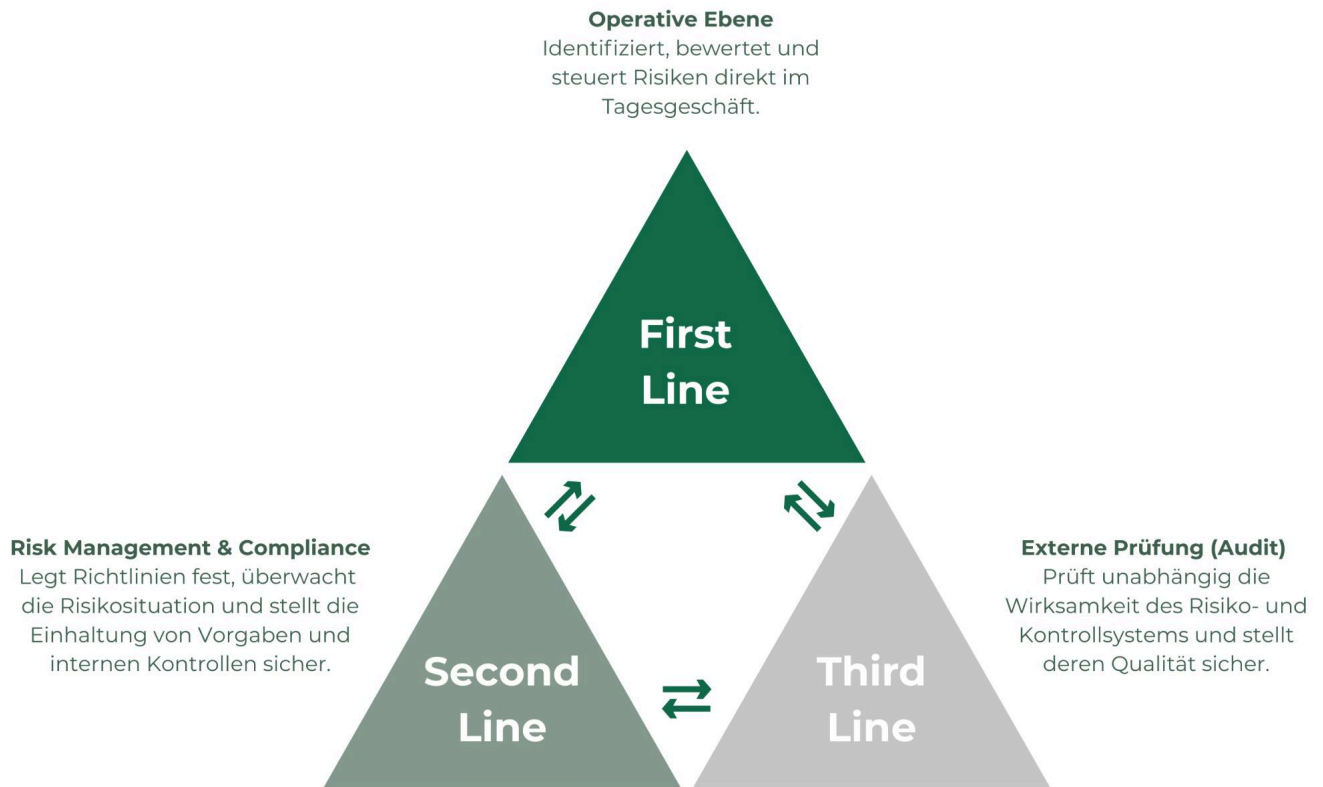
**Operative Ebene**
Identifiziert, bewertet und steuert Risiken direkt im Tagesgeschäft.

First Line

**Risk Management & Compliance**
Legt Richtlinien fest, überwacht die Risikosituation und stellt die Einhaltung von Vorgaben und internen Kontrollen sicher.

**Externe Prüfung (Audit)**
Prüft unabhängig die Wirksamkeit des Risiko- und Kontrollsystems und stellt deren Qualität sicher.

Second Line

Third Line